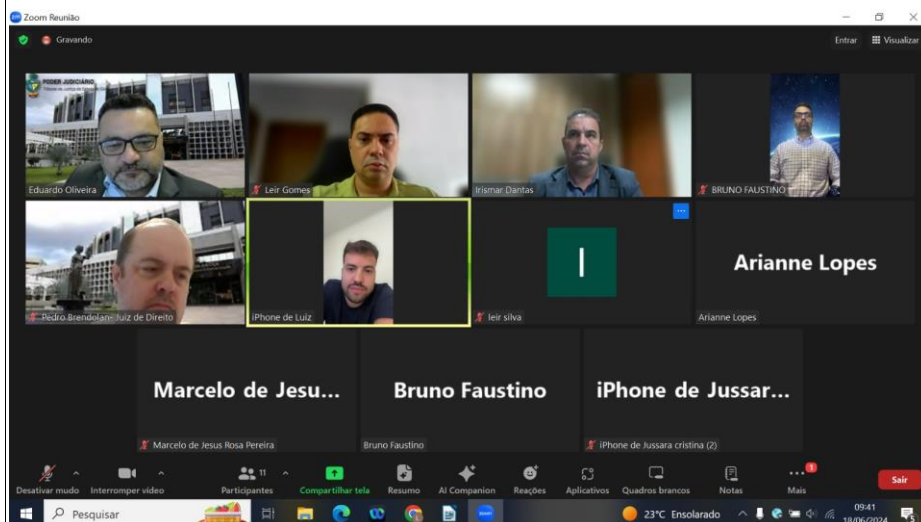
Zoom Reunião

Gravando

Entrar

Visualizar

PODER JUDICIÁRIO

Eduardo Oliveira

Leir Gomes

Irismar Dantas

BRUNO FAUSTINO

Pedro Brendolan- Juiz de Direito

iPhone de Luiz

I

leir silva

Arianne Lopes

Arianne Lopes

Marcelo de Jesu...

Marcelo de Jesus Rosa Pereira

Bruno Faustino

Bruno Faustino

iPhone de Jussar...

iPhone de Jussara cristina (2)

Desativar mudo

Interromper vídeo

11

Participantes

Compartilhar tela

Resumo

AI Companion

Reações

Aplicativos

Quadros brancos

Notas

Mais

Sair

Pesquisar

23°C Ensolarado

09:41

18/06/2024